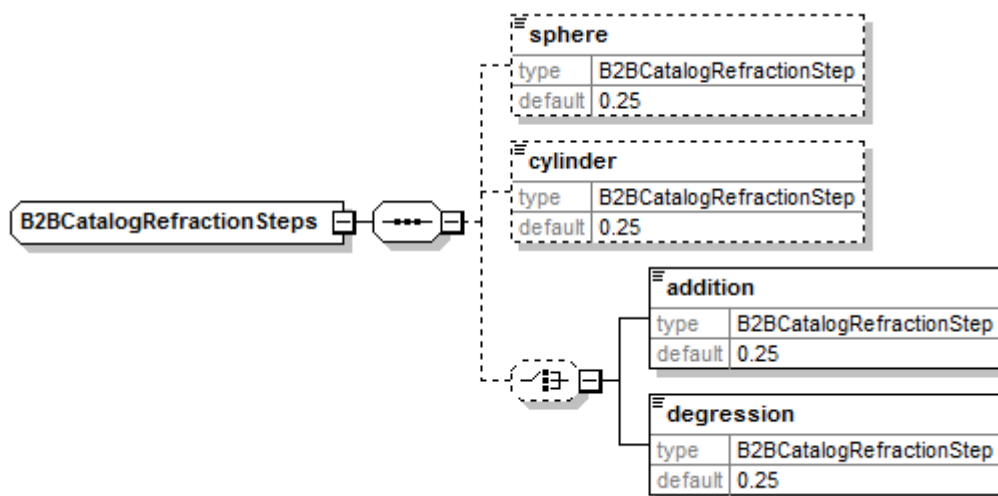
B2BCatalogRefractionSteps

sphere

| type | B2BCatalogRefractionStep |
|---|---|
| default | 0.25 |

cylinder

| type | B2BCatalogRefractionStep |
|---|---|
| default | 0.25 |

addition

| type | B2BCatalogRefractionStep |
|---|---|
| default | 0.25 |

degression

| type | B2BCatalogRefractionStep |
|---|---|
| default | 0.25 |